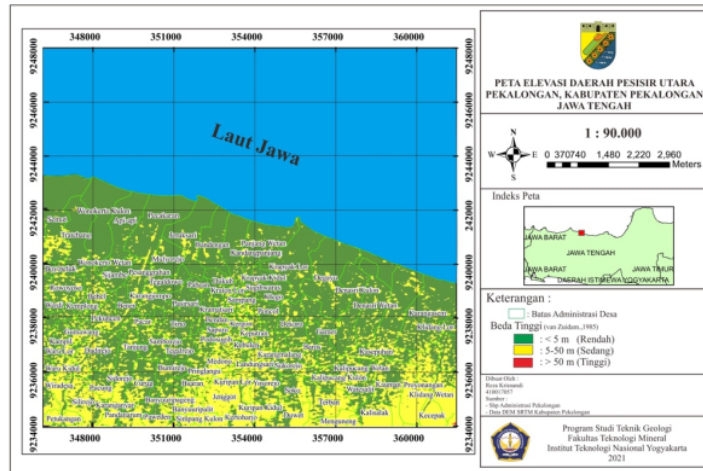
348000 351000 354000 357000 360000

9248000 9246000 9244000 9242000 9240000 9238000 9236000 9234000

Laut Jawa

348000 351000 354000 357000 360000

PETA ELEVASI DAERAH PESISIR UTARA PEKALONGAN, KABUPATEN PEKALONGAN JAWA TENGAH

1 : 90.000

N
W E
S

0 370740 1,480 2,220 2,960 Meters

Indeks Peta

JAWA BARAT
JAWA TENGAH
JAWA BARAT
JAWA TIMUR
DAERAH ISTIMEWA YOGYAKARTA

Keterangan :

Batas Administrasi Desa

Beda Tinggi (van Zuidam,1985)

: < 5 m (Rendah)
: 5-50 m (Sedang)
: > 50 m (Tinggi)

Dibuat Oleh :
Reza Krisnandi
410017057
Sumber :
- Shp Administrasi Pekalongan
- Data DEM SRTM Kabupaten Pekalongan

Program Studi Teknik Geologi
Fakultas Teknologi Mineral
Institut Teknologi Nasional Yogyakarta
2021